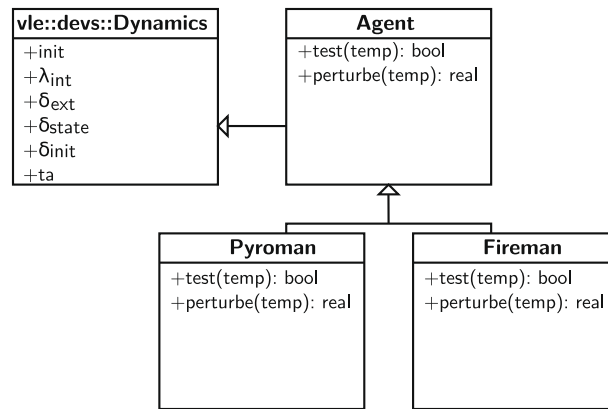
vle::devs::Dynamics

+init
+$\lambda_{int}$
+$\delta_{ext}$
+$\delta_{state}$
+$\delta_{init}$
+ta

Agent

+test(temp): bool
+perturbe(temp): real

Pyroman

+test(temp): bool
+perturbe(temp): real

Fireman

+test(temp): bool
+perturbe(temp): real